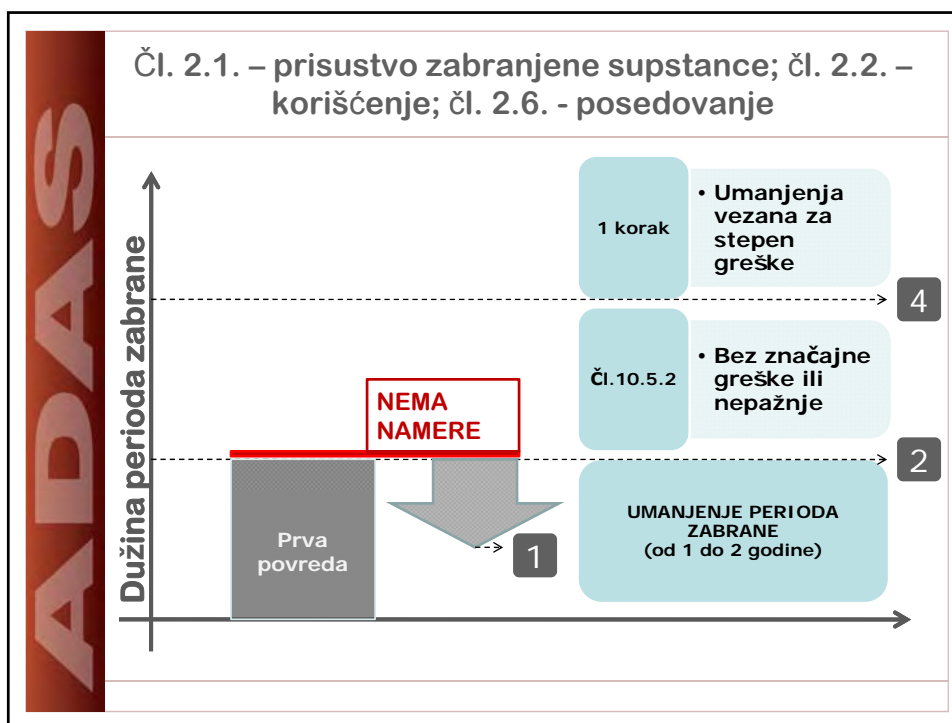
ADAS

Čl. 2.1. – prisustvo zabranjene supstance; čl. 2.2. – korišćenje; čl. 2.6. - posedovanje

Dužina perioda zabrane

1 korak

• Umanjenja vezana za stepen greške

4

Čl.10.5.2

• Bez značajne greške ili nepažnje

NEMA NAMERE

2

Prva povreda

1

UMANJENJE PERIODA ZABRANE (od 1 do 2 godine)